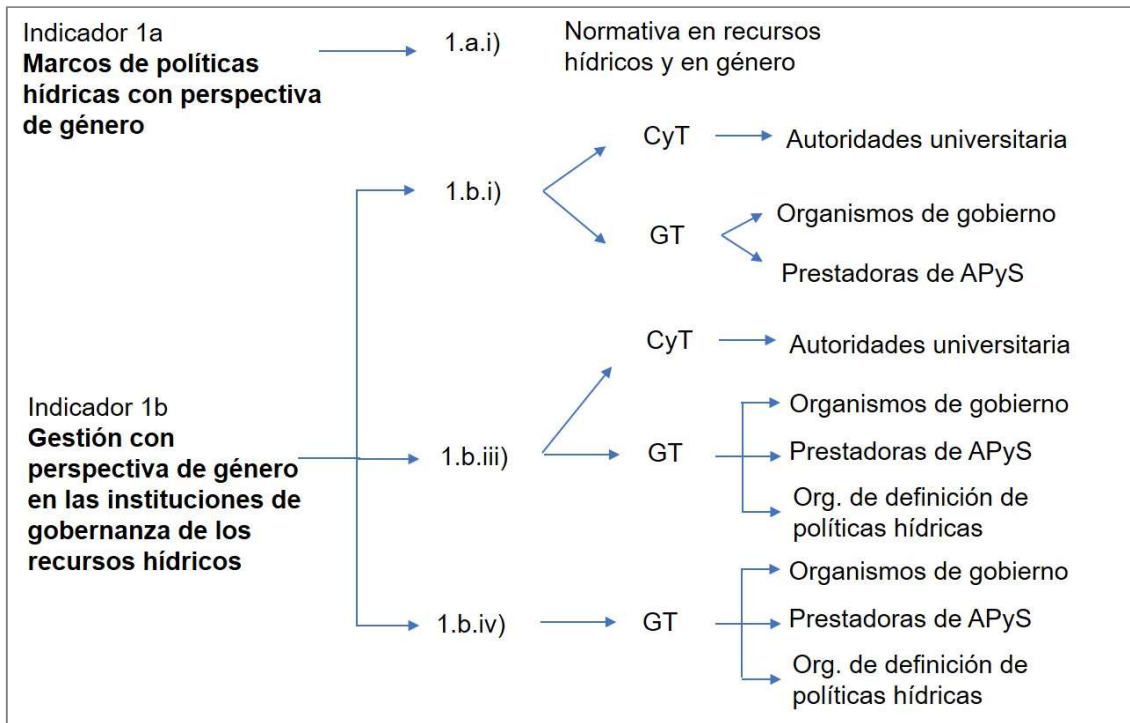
Indicador 1a
**Marcos de políticas hídricas con perspectiva de género**

1.a.i)

Normativa en recursos hídricos y en género

1.b.i)

CyT

Autoridades universitaria

GT

Organismos de gobierno

Prestadoras de APyS

Indicador 1b
**Gestión con perspectiva de género en las instituciones de gobernanza de los recursos hídricos**

1.b.iii)

CyT

Autoridades universitaria

GT

Organismos de gobierno

Prestadoras de APyS

Org. de definición de políticas hídricas

1.b.iv)

GT

Organismos de gobierno

Prestadoras de APyS

Org. de definición de políticas hídricas